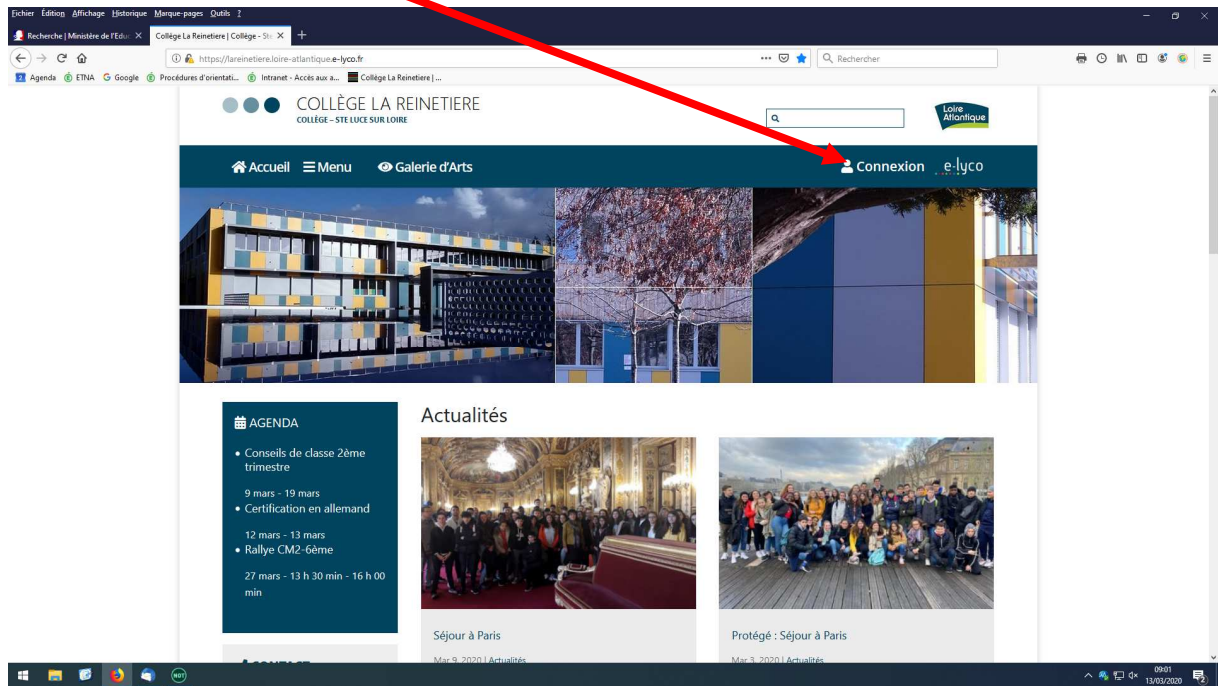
Fichier Édition Affichage Historique Marque-pages Outils ?

Recherche | Ministère de l'Édu
Collège La Reinetiere | Collège - Ste

https://lareinetiere.loire-atlantique.e-lyco.fr

Rechercher

Agenda ETNA Google Procédures d'orientati... Intranet - Accès aux a... Collège La Reinetiere | ...

COLLÈGE LA REINETIERE
COLLÈGE – STE LUCE SUR LOIRE

Loire Atlantique

Accueil Menu Galerie d'Arts

Connexion e-lyco

AGENDA

• Conseils de classe 2ème trimestre

9 mars - 19 mars
• Certification en allemand

12 mars - 13 mars
• Rallye CM2-6ème

27 mars - 13 h 30 min - 16 h 00 min

Actualités

Séjour à Paris
Mar 9, 2020 | Actualités

Protégé : Séjour à Paris
Mar 3, 2020 | Actualités

CONTACT

09:01
13/03/2020